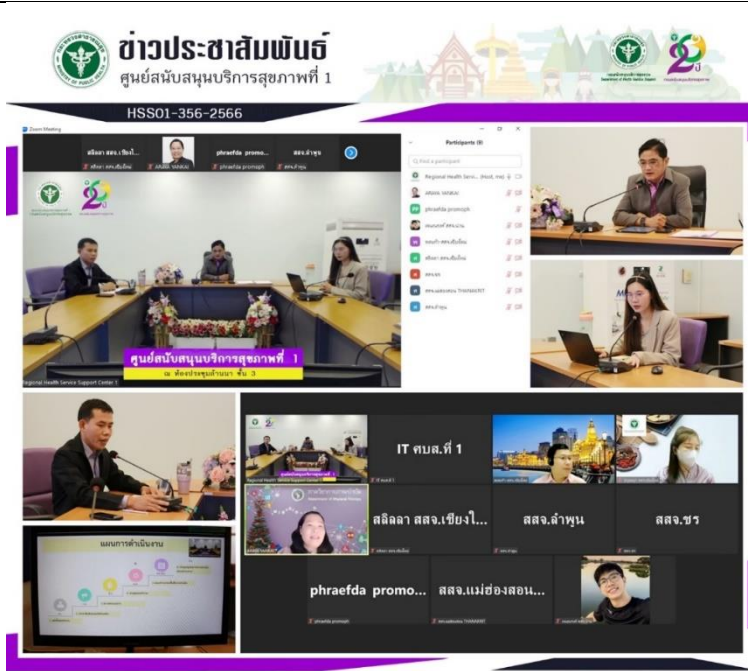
ข่าวประชาสัมพันธ์
ศูนย์สนับสนุนบริการสุขภาพที่ 1

HSS01-356-2566

Zoom Meeting

Participants (9)

phraefda promo...

สสจ.ลำพูน

ศูนย์สนับสนุนบริการสุขภาพที่ 1
ณ ห้องประชุมล้านนา ชั้น 3

Regional Health Service Support Center 1

แผนการดำเนินงาน

IT ศบส.ที่ 1

สลิลลา สสจ.เชียงใ...

สสจ.ลำพูน

สสจ.ชร

phraefda promo...

สสจ.แม่ฮ่องสอน...